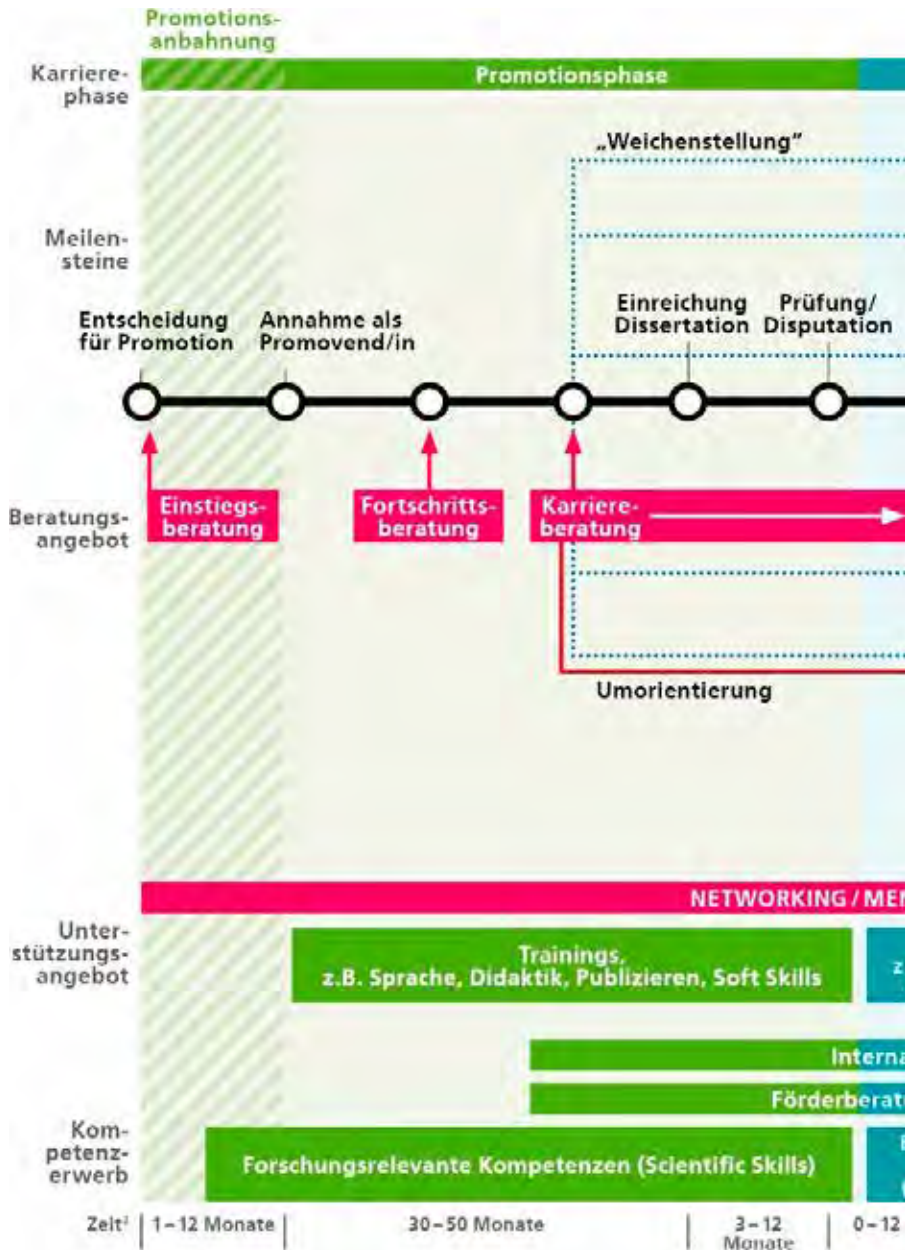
Promotionsanbahnung

Karrierephase

Promotionsphase

„Weichenstellung"

Meilensteine

Entscheidung für Promotion

Annahme als Promovend/in

Einreichung Dissertation

Prüfung/ Disputation

Beratungsangebot

Einstiegsberatung

Fortschrittsberatung

Karriereberatung

Umorientierung

NETWORKING / MEN

Unterstützungsangebot

Trainings, z.B. Sprache, Didaktik, Publizieren, Soft Skills

Interna

Förderberat

Kompetenzerwerb

Forschungsrelevante Kompetenzen (Scientific Skills)

Zeit¹ | 1 – 12 Monate | 30 – 50 Monate | 3 – 12 Monate | 0 – 12